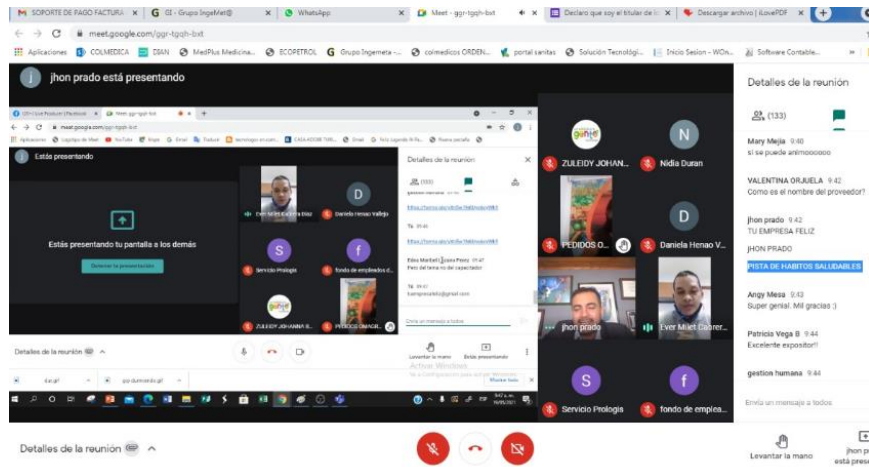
SOPORTE DE PAGO FACTURA × | GI - Grupo IngeMet@ × | WhatsApp × | Meet - ggr-tgqh-bxt × | Declaro que soy el titular de × | Descargar archivo | iLovePDF ×

meet.google.com/ggr-tgqh-bxt

Aplicaciones | COLMEDICA | DIAN | MedPlus Medicina... | ECOPETROL | Grupo Ingemeta -... | colmedicos ORDEN... | portal sanitas | Solución Tecnológi... | Inicio Sesion - WOn... | Software Contable...

jhon prado está presentando

Estás presentando

Estás presentando tu pantalla a los demás

Detener la presentación

Ever Milet Cáceres Díaz | Daniela Henao Vallejo | Servicio Prologia | fondo de empleados d... | ZULEIDY JOHANNA B... | PEDIDOS OMACR...

Detalles de la reunión

(133)

https://forms.gle/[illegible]

https://forms.gle/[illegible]

Elsa Maribel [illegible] 9:47
Pero del tema no de capacitador

Envía un mensaje a todos

Levantar la mano | Estás presentando

Activar Windows

Detalles de la reunión

ZULEIDY JOHAN... | Nidia Duran | PEDIDOS O... | Daniela Henao V... | jhon prado | Ever Milet Caceres... | Servicio Prologia | fondo de emplea...

Detalles de la reunión

(133)

Mary Mejia 9:40
si se puede animoooooo

VALENTINA ORJUELA 9:42
Como es el nombre del proveedor?

jhon prado 9:42
TU EMPRESA FELIZ

JHON PRADO

PISTA DE HABITOS SALUDABLES

Angy Mesa 9:43
Super genial. Mil gracias :)

Patricia Vega B 9:44
Excelente expositor!!

gestion humana 9:44

Envía un mensaje a todos

Detalles de la reunión

Levantar la mano

jhon pr
está prese